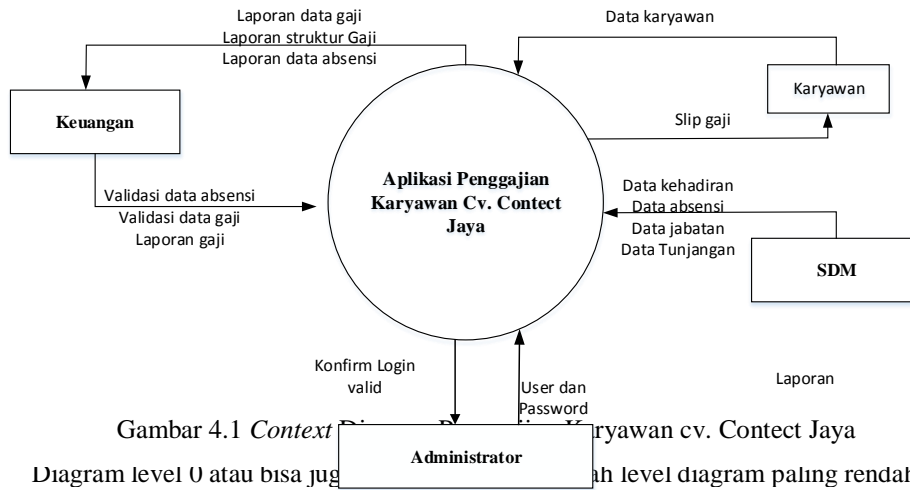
Laporan data gaji
Laporan struktur Gaji
Laporan data absensi

Data karyawan

Keuangan

Karyawan

Slip gaji

Aplikasi Penggajian Karyawan Cv. Contect Jaya

Validasi data absensi
Validasi data gaji
Laporan gaji

Data kehadiran
Data absensi
Data jabatan
Data Tunjangan

SDM

Konfirm Login valid

User dan Password

Laporan

Gambar 4.1 *Context* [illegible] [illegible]aryawan cv. Contect Jaya

Administrator

Diagram level 0 atau bisa jug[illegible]ah level diagram paling rendah